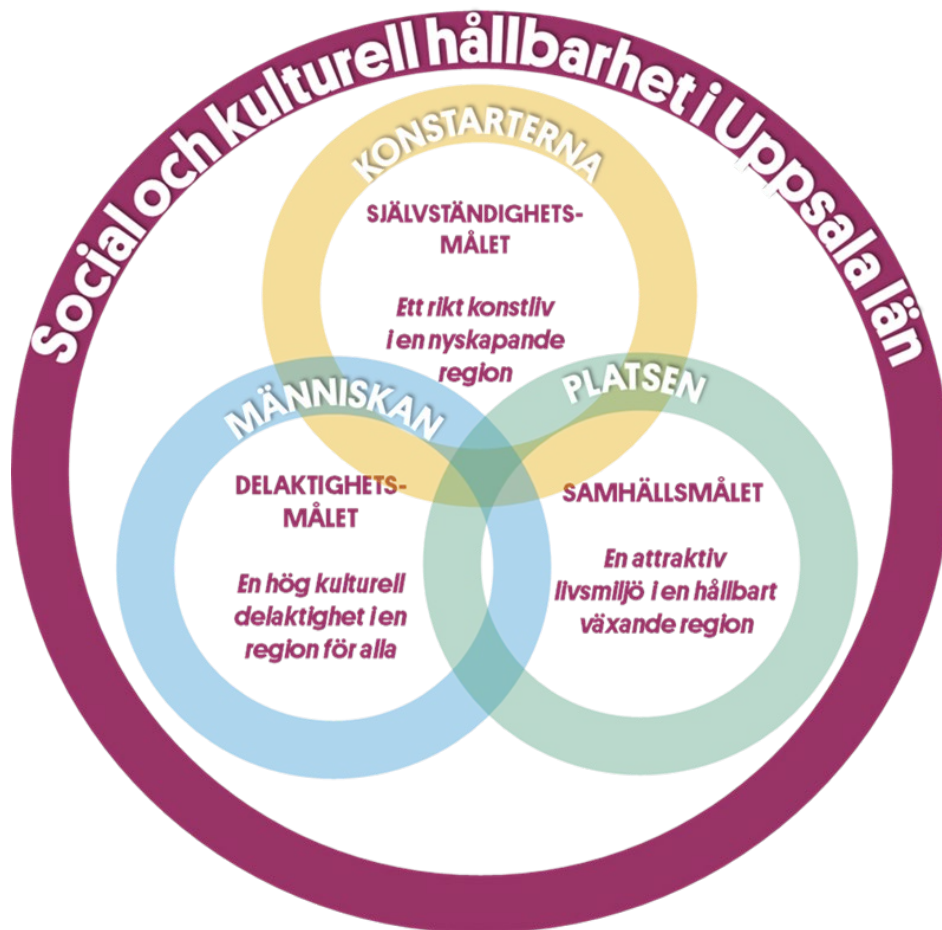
Social och kulturell hållbarhet i Uppsala län

KONSTARTERNA

SJÄLVSTÄNDIGHETS-MÅLET

Ett rikt konstliv i en nyskapande region

MÄNNISKAN

DELAKTIGHETS-MÅLET

En hög kulturell delaktighet i en region för alla

PLATSEN

SAMHÄLLSMÅLET

En attraktiv livsmiljö i en hållbart växande region